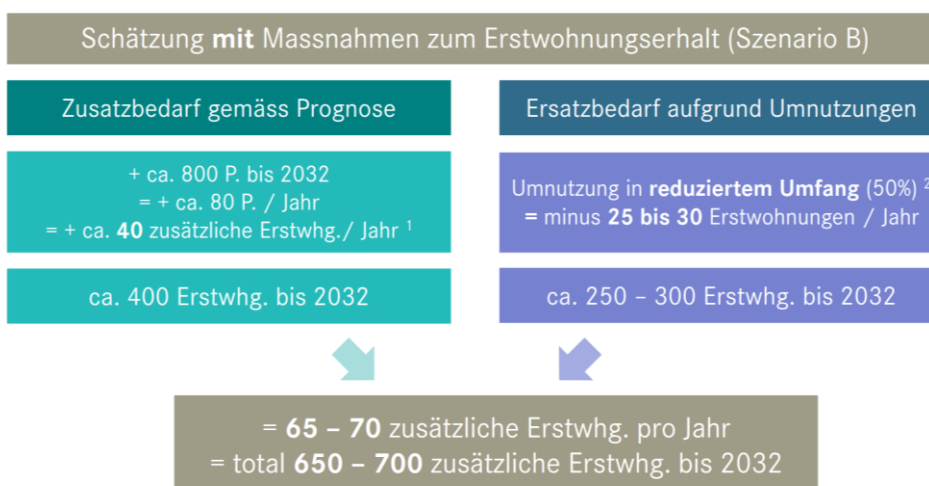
Schätzung **mit** Massnahmen zum Erstwohnungserhalt (Szenario B)

Zusatzbedarf gemäss Prognose

+ ca. 800 P. bis 2032
= + ca. 80 P. / Jahr
= + ca. **40** zusätzliche Erstwhg./ Jahr $^1$

ca. 400 Erstwhg. bis 2032

Ersatzbedarf aufgrund Umnutzungen

Umnutzung in **reduziertem Umfang** (50%) $^2$
**=** minus **25 bis 30** Erstwohnungen / Jahr

ca. 250 – 300 Erstwhg. bis 2032

= **65 – 70** zusätzliche Erstwhg. pro Jahr
= total **650 – 700** zusätzliche Erstwhg. bis 2032